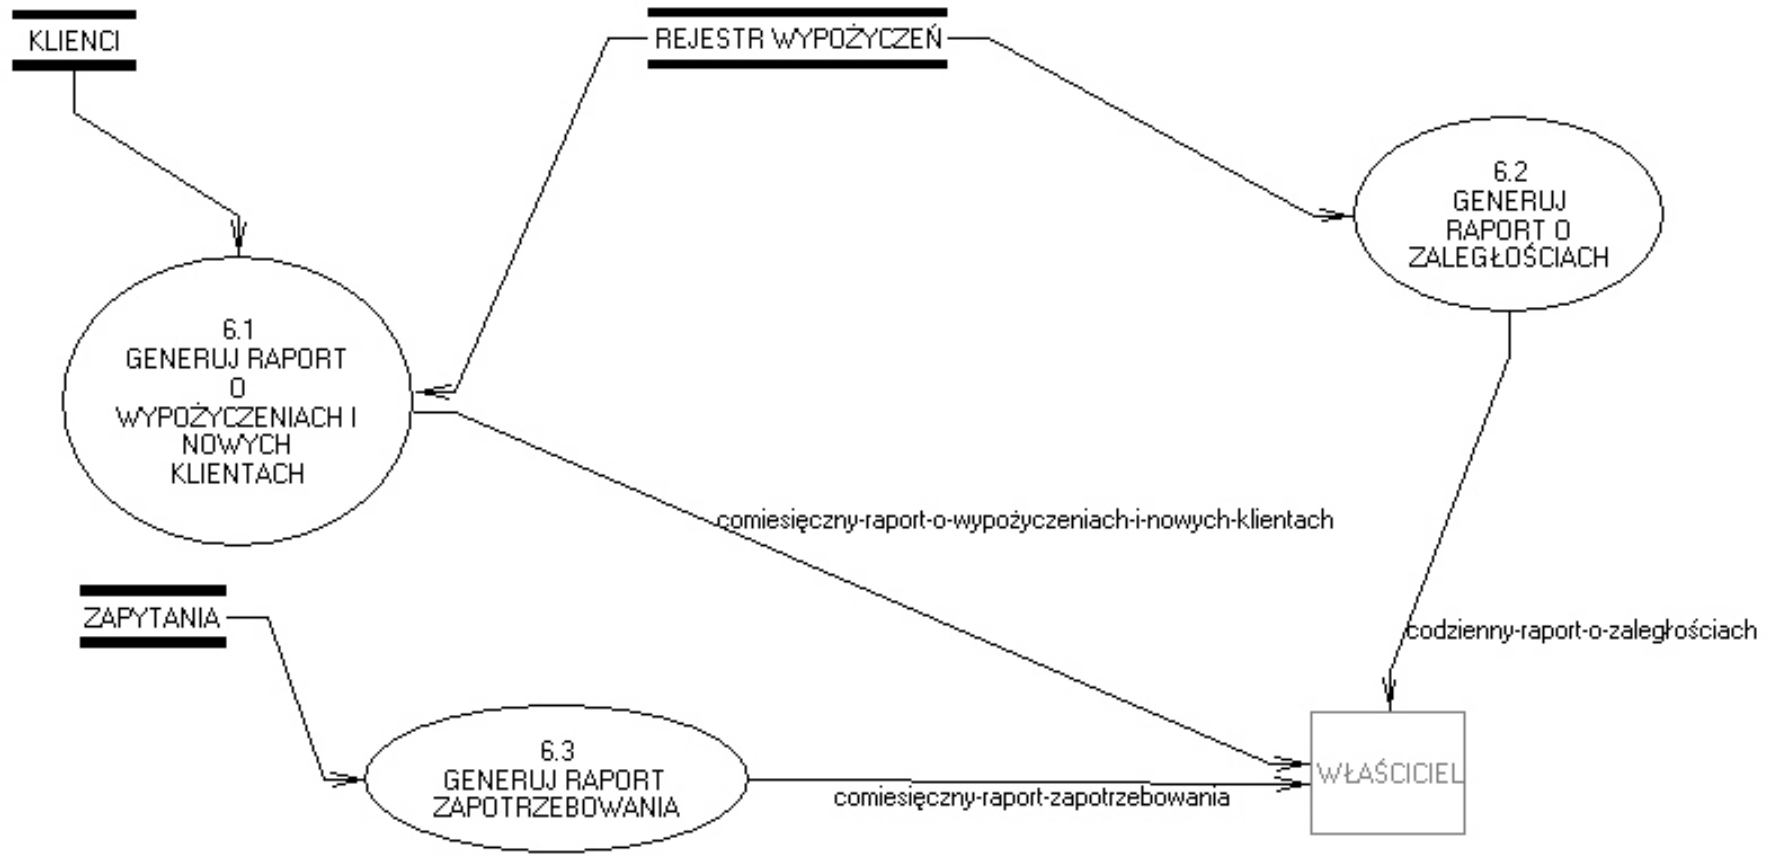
KLIENCI

REJESTR WYPOŻYCZEŃ

6.2
GENERUJ
RAPORT O
ZALEGŁOŚCIACH

6.1
GENERUJ RAPORT
O
WYPOŻYCZENIACH I
NOWYCH
KLIENTACH

comiesięczny-raport-o-wypożyczeniach-i-nowych-klientach

ZAPYTANIA

codzienny-raport-o-zaległościach

6.3
GENERUJ RAPORT
ZAPOTRZEBOWANIA

comiesięczny-raport-zapotrzebowania

WŁAŚCICIEL